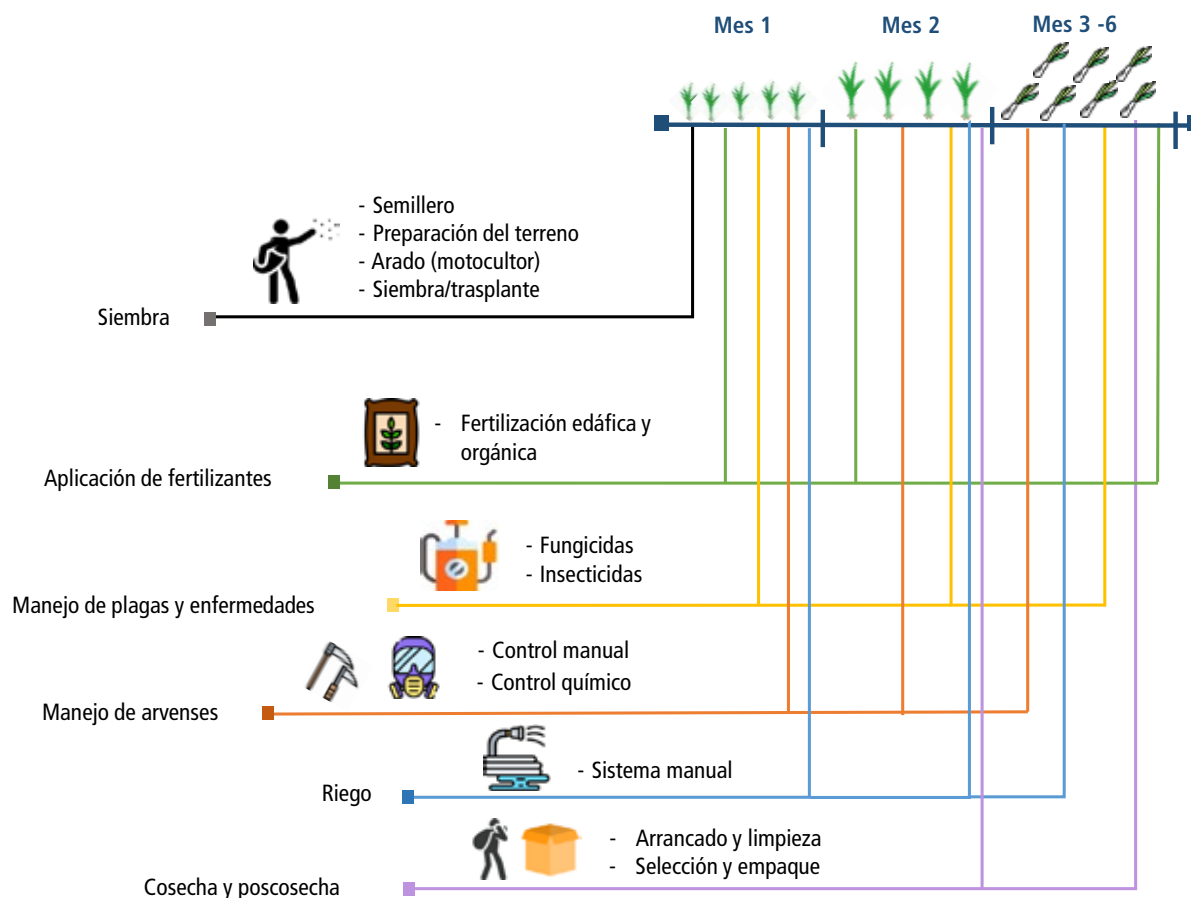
Mes 1

Mes 2

Mes 3 -6

- Semillero
- Preparación del terreno
- Arado (motocultor)
- Siembra/trasplante

Siembra

- Fertilización edáfica y orgánica

Aplicación de fertilizantes

- Fungicidas
- Insecticidas

Manejo de plagas y enfermedades

- Control manual
- Control químico

Manejo de arvenses

- Sistema manual

Riego

- Arrancado y limpieza
- Selección y empaque

Cosecha y poscosecha